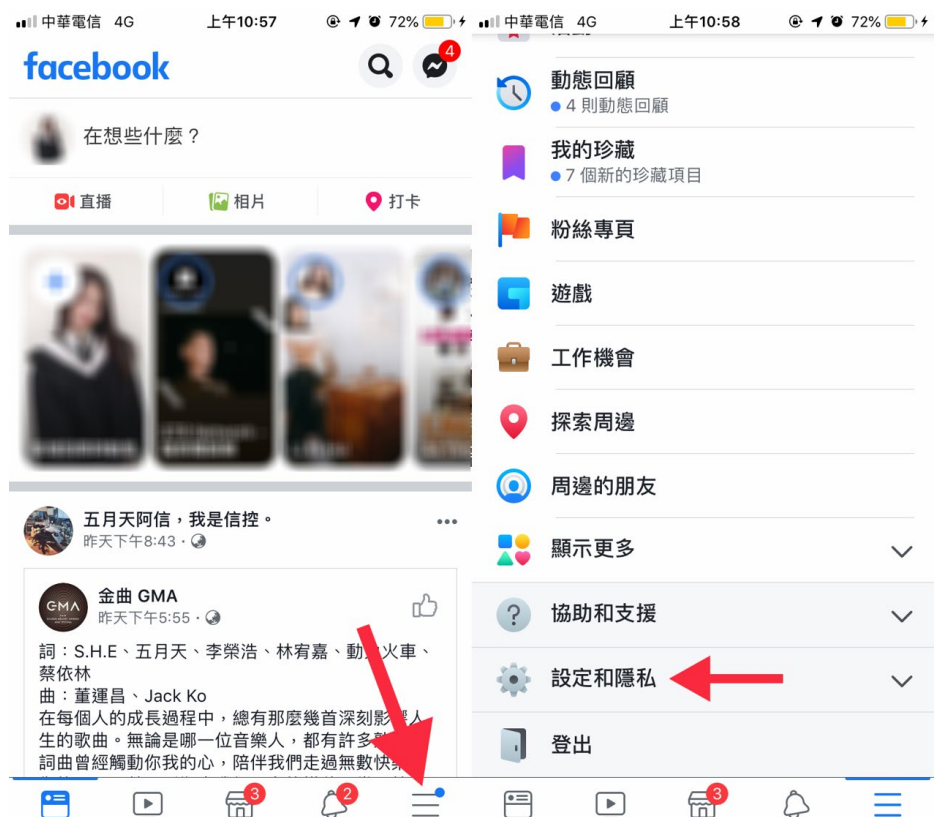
中華電信 4G 上午10:57 72%

facebook

4

在想些什麼？

直播 相片 打卡

五月天阿信，我是信控。
昨天下午8:43 ·

金曲 GMA
昨天下午5:55 ·

詞：S.H.E、五月天、李榮浩、林宥嘉、動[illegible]火車、蔡依林
曲：董運昌、Jack Ko
在每個人的成長過程中，總有那麼幾首深刻影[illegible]人生的歌曲。無論是哪一位音樂人，都有許多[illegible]詞曲曾經觸動你我的心，陪伴我們走過無數快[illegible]

3 2

中華電信 4G 上午10:58 72%

動態回顧
4 則動態回顧

我的珍藏
7 個新的珍藏項目

粉絲專頁

遊戲

工作機會

探索周邊

周邊的朋友

顯示更多

協助和支援

設定和隱私

登出

3